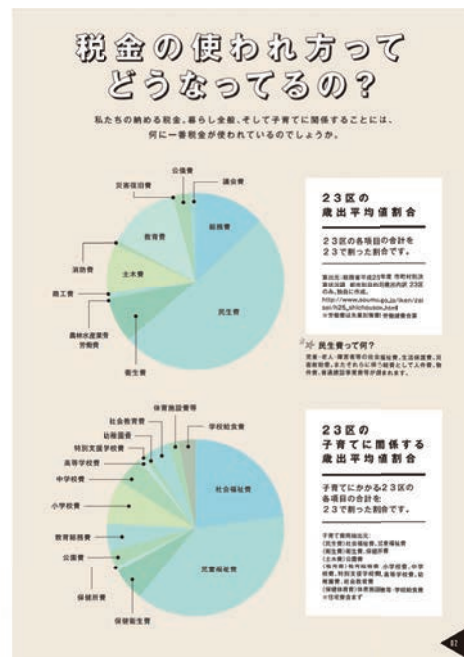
税金の使われ方って
どうなってるの?

私たちの納める税金、暮らし全般、そして子育てに関係することには、何に一番税金が使われているのでしょうか。

公債費
議会費
災害復旧費
総務費
教育費
消防費
土木費
商工費
民生費
農林水産業費
労働費
衛生費

23区の
歳出平均値割合

23区の各項目の合計を23で割った割合です。

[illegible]

民生費って何?

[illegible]

体育施設費等
社会教育費
学校給食費
幼稚園費
特別支援学校費
高等学校費
中学校費
社会福祉費
小学校費
教育総務費
公衆衛生費
児童福祉費
保健所費
保健衛生費

23区の
子育てに関係する
歳出平均値割合

子育てにかかる23区の各項目の合計を23で割った割合です。

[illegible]

07